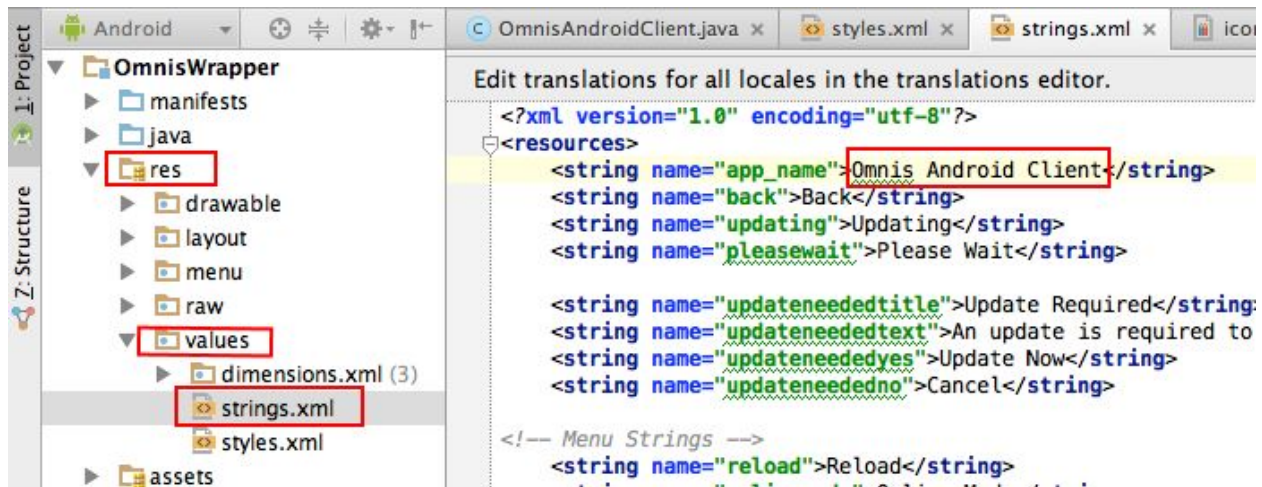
1: Project

Z: Structure

Android

OmnisWrapper
manifests
java
res
drawable
layout
menu
raw
values
dimensions.xml (3)
strings.xml
styles.xml
assets

OmnisAndroidClient.java ×
styles.xml ×
strings.xml ×
ico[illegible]

Edit translations for all locales in the translations editor.

<?xml version="1.0" encoding="utf-8"?>
<resources>
<string name="app_name">Omnis Android Client</string>
<string name="back">Back</string>
<string name="updating">Updating</string>
<string name="pleasewait">Please Wait</string>

<string name="updateneededtitle">Update Required</string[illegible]
<string name="updateneededtext">An update is required to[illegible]
<string name="updateneededyes">Update Now</string>
<string name="updateneededno">Cancel</string>

<!-- Menu Strings -->
<string name="reload">Reload</string>
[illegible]